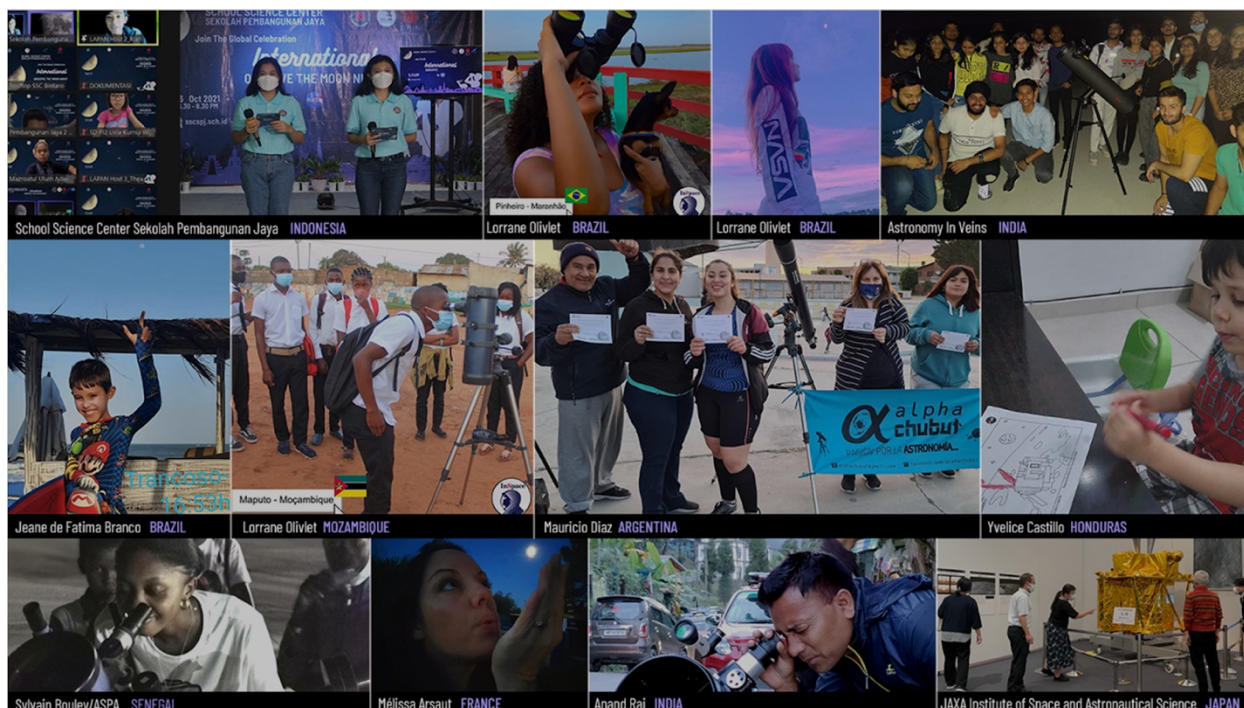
Sekolah Pembangunan
LAPAN Host 1
International
DOKUMENTASI
Pembangunan Jaya 2
SD PIZ Lidia Kurnia W.
Mazroatul Ulum Adiwerna
LAPAN Host 3_Thea

SCHOOL SCIENCE CENTER
SEKOLAH PEMBANGUNAN JAYA
Join The Global Celebration
International
OBSERVE THE MOON NIGHT
16 Oct 2021
sscspj.sch.id

School Science Center Sekolah Pembangunan Jaya INDONESIA

Pinheiro - Maranhão
Lorrane Olivlet BRAZIL

NASA
Lorrane Olivlet BRAZIL

Astronomy In Veins INDIA

Francisco
16:53h
Jeane de Fatima Branco BRAZIL

Maputo - Moçambique
Lorrane Olivlet MOZAMBIQUE

alpha chubut
ASTRONOMÍA
Mauricio Diaz ARGENTINA

Yvelice Castillo HONDURAS

Sylvain Bouley/ASPA SENEGAL

Mélissa Arsaut FRANCE

Anand Rai INDIA

JAXA Institute of Space and Astronautical Science JAPAN